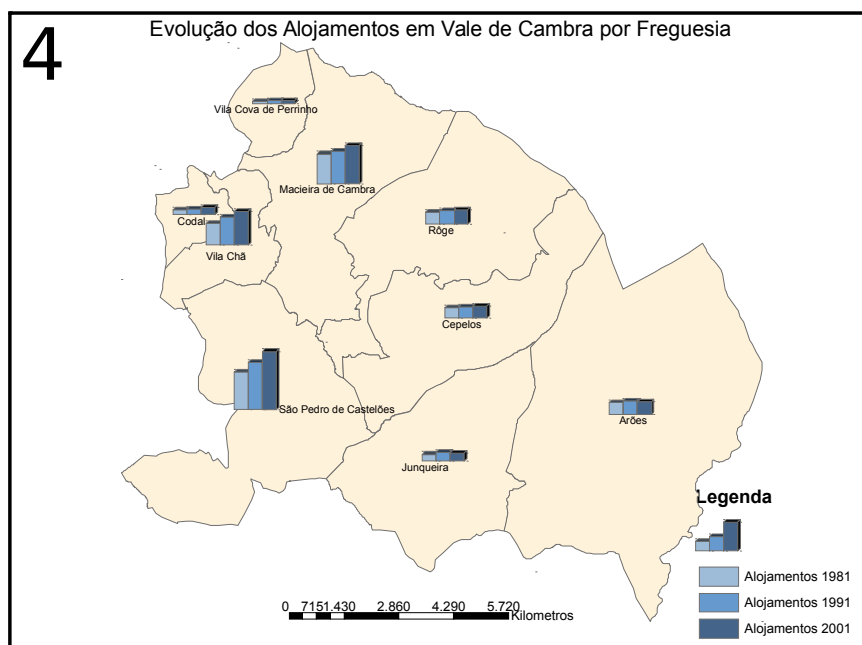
4

Evolução dos Alojamentos em Vale de Cambra por Freguesia

Vila Cova de Perrinho

Macieira de Cambra

Codal

Vila Chã

Rôge

Cepelos

São Pedro de Castelões

Arões

Junqueira

Legenda

Alojamentos 1981

Alojamentos 1991

Alojamentos 2001

0 7151.430 2.860 4.290 5.720 Kilometros